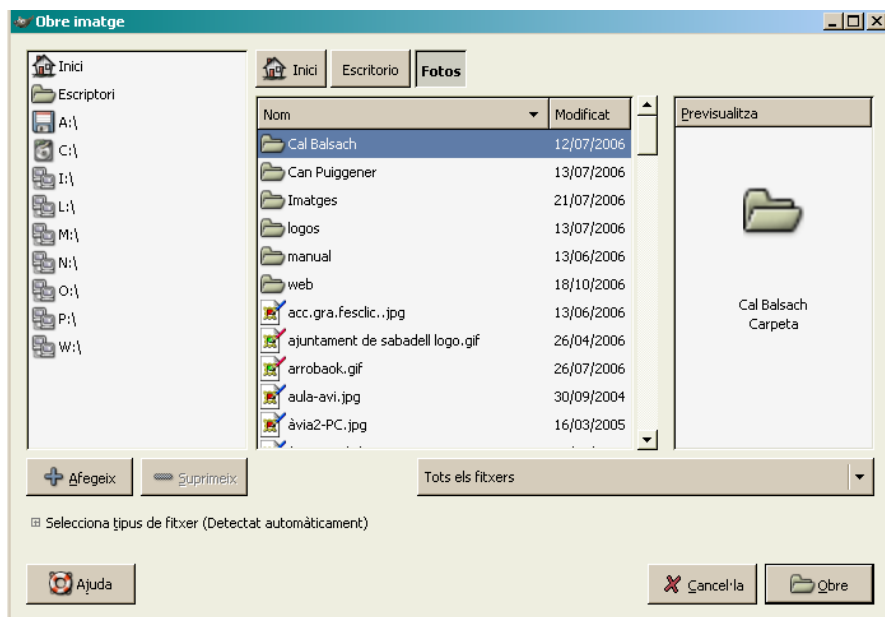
Obre imatge

Inici
Escriptori
A:\
C:\
I:\
L:\
M:\
N:\
O:\
P:\
W:\

Inici | Escritorio | Fotos

| Nom | Modificat |
|---|---|
| Cal Balsach | 12/07/2006 |
| Can Puiggener | 13/07/2006 |
| Imatges | 21/07/2006 |
| logos | 13/07/2006 |
| manual | 13/06/2006 |
| web | 18/10/2006 |
| acc.gra.fesclic..jpg | 13/06/2006 |
| ajuntament de sabadell logo.gif | 26/04/2006 |
| arrobaok.gif | 26/07/2006 |
| aula-avi.jpg | 30/09/2004 |
| àvia2-PC.jpg | 16/03/2005 |

Previsualitza

Cal Balsach
Carpeta

Afegeix | Suprimeix

Tots els fitxers

Selecciona tipus de fitxer (Detectat automàticament)

Ajuda

Cancel·la | Obre